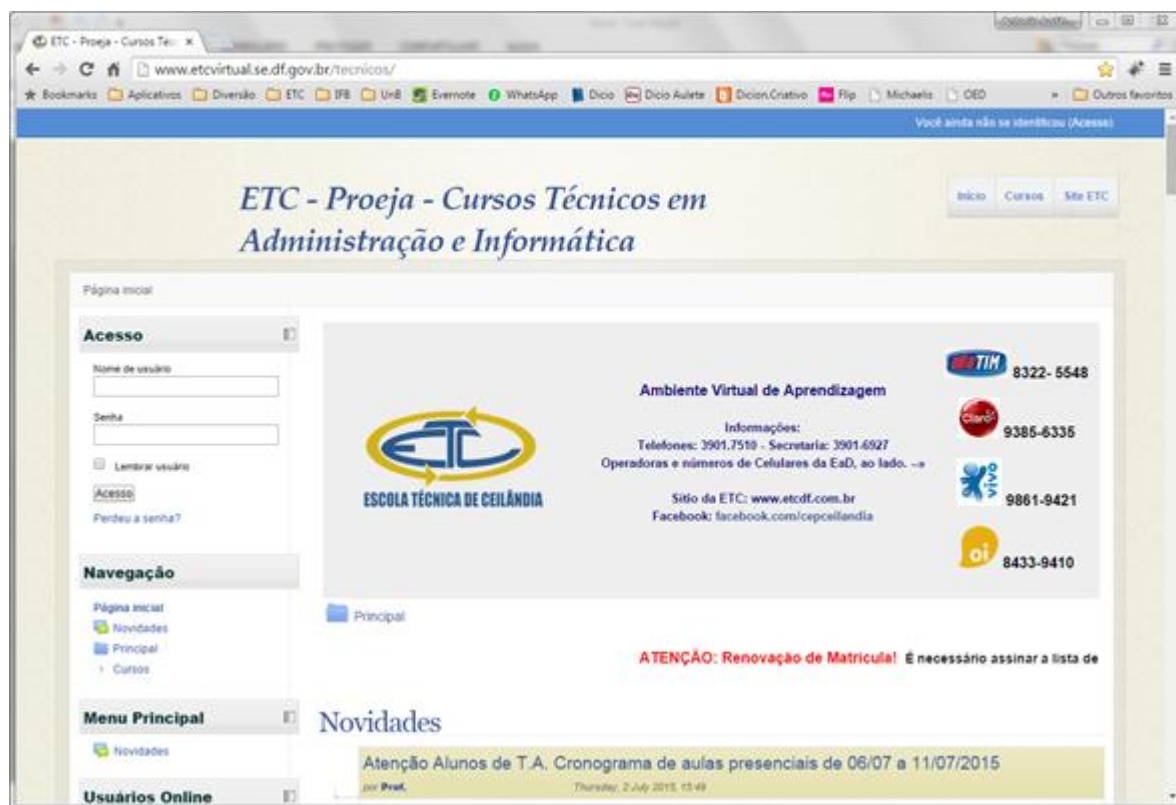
ETC - Proeja - Cursos Tec ×

www.etcvirtual.se.df.gov.br/tecnicos/

Bookmarks Aplicativos Diversão ETC IFB UnB Evernote WhatsApp Dicio Dicio Aulete Dicion.Criativo Flip Michaelis OED » Outros favoritos

Você ainda não se identificou (Acesso)

ETC - Proeja - Cursos Técnicos em Administração e Informática

Início Cursos Site ETC

Página inicial

Acesso

Nome de usuário

Senha

Lembrar usuário

Acesso

Perdeu a senha?

Navegação

Página inicial
Novidades
Principal
Cursos

Menu Principal

Novidades

Usuários Online

ESCOLA TÉCNICA DE CEILÂNDIA

Ambiente Virtual de Aprendizagem

Informações:
Telefones: 3901.7510 - Secretaria: 3901.6927
Operadoras e números de Celulares da EaD, ao lado. --»

Sítio da ETC: www.etcdf.com.br
Facebook: facebook.com/cepceilandia

TIM 8322- 5548

Claro 9385-6335

vivo 9861-9421

oi 8433-9410

Principal

ATENÇÃO: Renovação de Matricula! É necessário assinar a lista de

Novidades

Atenção Alunos de T.A. Cronograma de aulas presenciais de 06/07 a 11/07/2015

por Prof. Thursday, 2 July 2015, 15:49